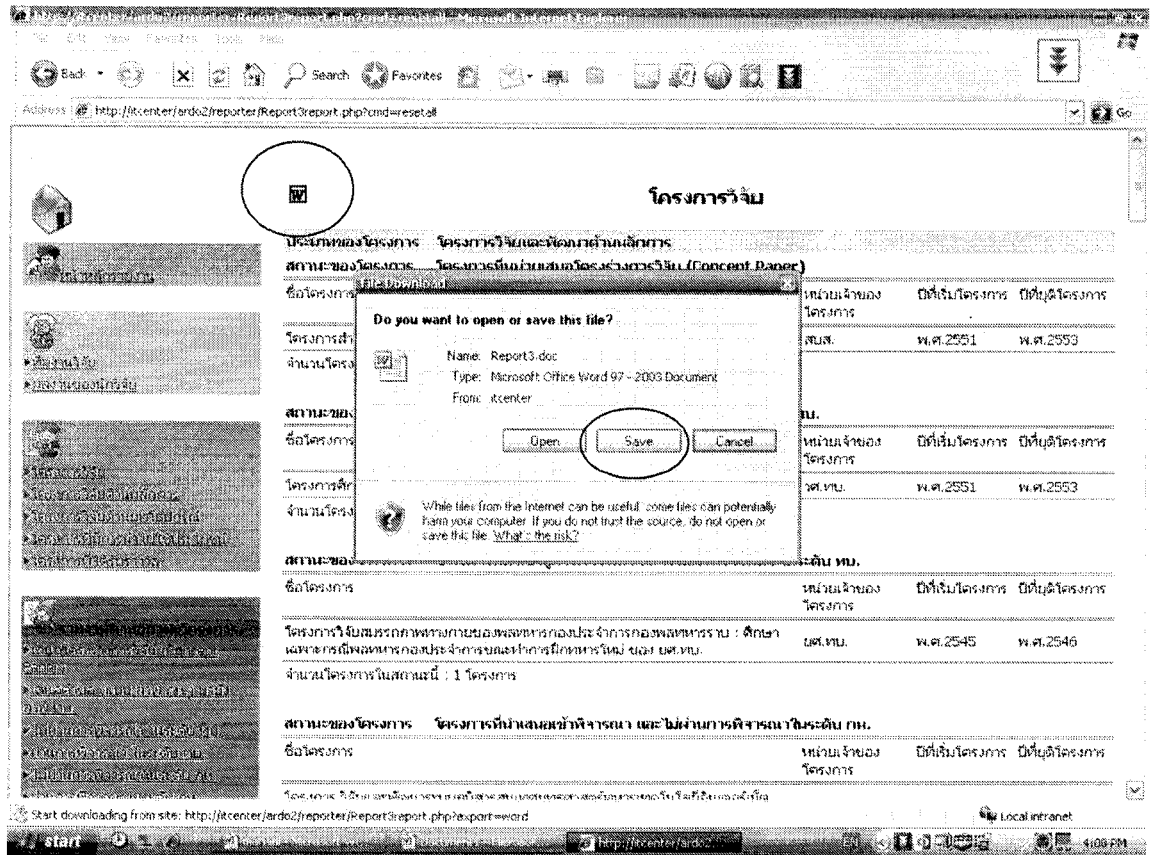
File Edit View Favorites Tools Help

Back Search Favorites

Address http://itcenter/ardo2/reporter/Report3report.php?cmd=resetall

Go

โครงการวิจัย

ประเภทของโครงการ โครงการวิจัยและพัฒนาด้านหลักการ

สถานะของโครงการ โครงการที่นำเสนอโครงร่างการวิจัย (Concept Paper)

ชื่อโครงการ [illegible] หน่วยเจ้าของโครงการ ปีที่เริ่มโครงการ ปีที่ยุติโครงการ

โครงการ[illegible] สบส. พ.ศ.2551 พ.ศ.2553

จำนวนโครง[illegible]

สถานะของ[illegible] น.

ชื่อโครงการ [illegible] หน่วยเจ้าของโครงการ ปีที่เริ่มโครงการ ปีที่ยุติโครงการ

โครงการศึ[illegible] วศ.ทบ. พ.ศ.2551 พ.ศ.2553

จำนวนโครง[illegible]

สถานะของ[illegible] ระดับ ทบ.

ชื่อโครงการ หน่วยเจ้าของโครงการ ปีที่เริ่มโครงการ ปีที่ยุติโครงการ

โครงการวิจัยสมรรถภาพทางกายของพลทหารกองประจำการกองพลทหารราบ : ศึกษาเฉพาะกรณีพลทหารกองประจำการและทหารใหม่ ของ ยศ.ทบ. ยศ.ทบ. พ.ศ.2545 พ.ศ.2546

จำนวนโครงการในสถานะนี้ : 1 โครงการ

สถานะของโครงการ โครงการที่นำเสนอเข้าพิจารณา และไม่ผ่านการพิจารณาในระดับ กห.

ชื่อโครงการ หน่วยเจ้าของโครงการ ปีที่เริ่มโครงการ ปีที่ยุติโครงการ

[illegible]

File Download

Do you want to open or save this file?

Name: Report3.doc
Type: Microsoft Office Word 97 - 2003 Document
From: itcenter

Open Save Cancel

While files from the Internet can be useful, some files can potentially harm your computer. If you do not trust the source, do not open or save this file. What's the risk?

Start downloading from site: http://itcenter/ardo2/reporter/Report3report.php?export=word

Local intranet

start http://itcenter/ardo2/ 4:06 PM